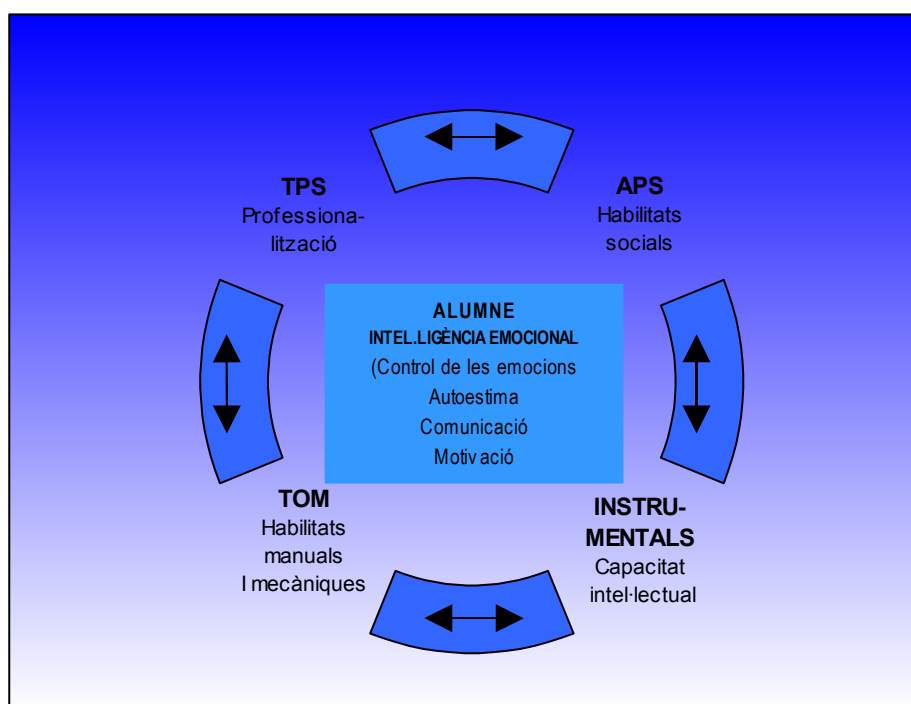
TPS
Professionalització

APS
Habilitats socials

ALUMNE
INTEL.LIGÈNCIA EMOCIONAL
(Control de les emocions
Autoestima
Comunicació
Motivació

TOM
Habilitats manuals
I mecàniques

INSTRUMENTALS
Capacitat intel·lectual